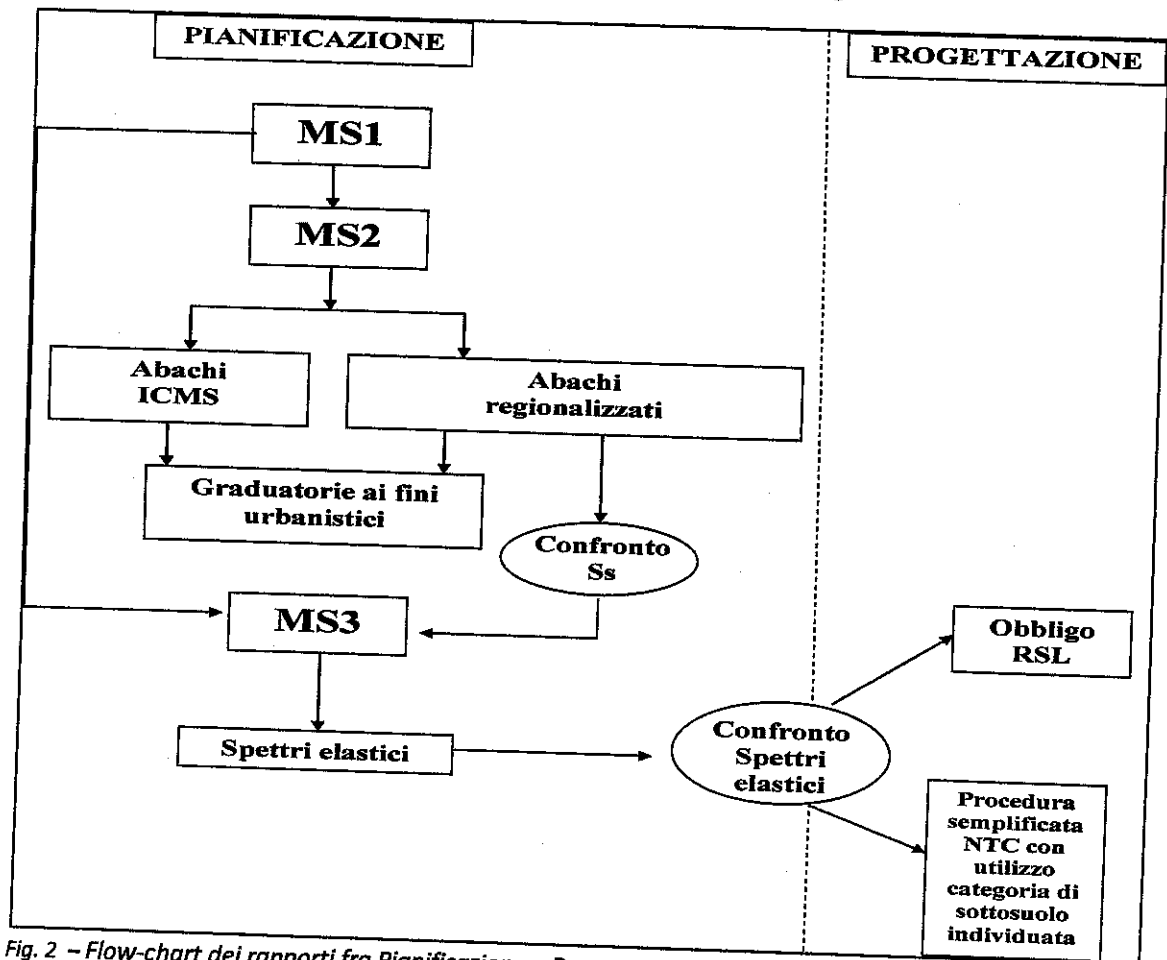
PIANIFICAZIONE

PROGETTAZIONE

MS1

MS2

Abachi ICMS

Abachi regionalizzati

Graduatorie ai fini urbanistici

Confronto Ss

MS3

Obbligo RSL

Spettri elastici

Confronto Spettri elastici

Procedura semplificata NTC con utilizzo categoria di sottosuolo individuata

Fig. 2 – Flow-chart dei rapporti fra Pianificazione e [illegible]